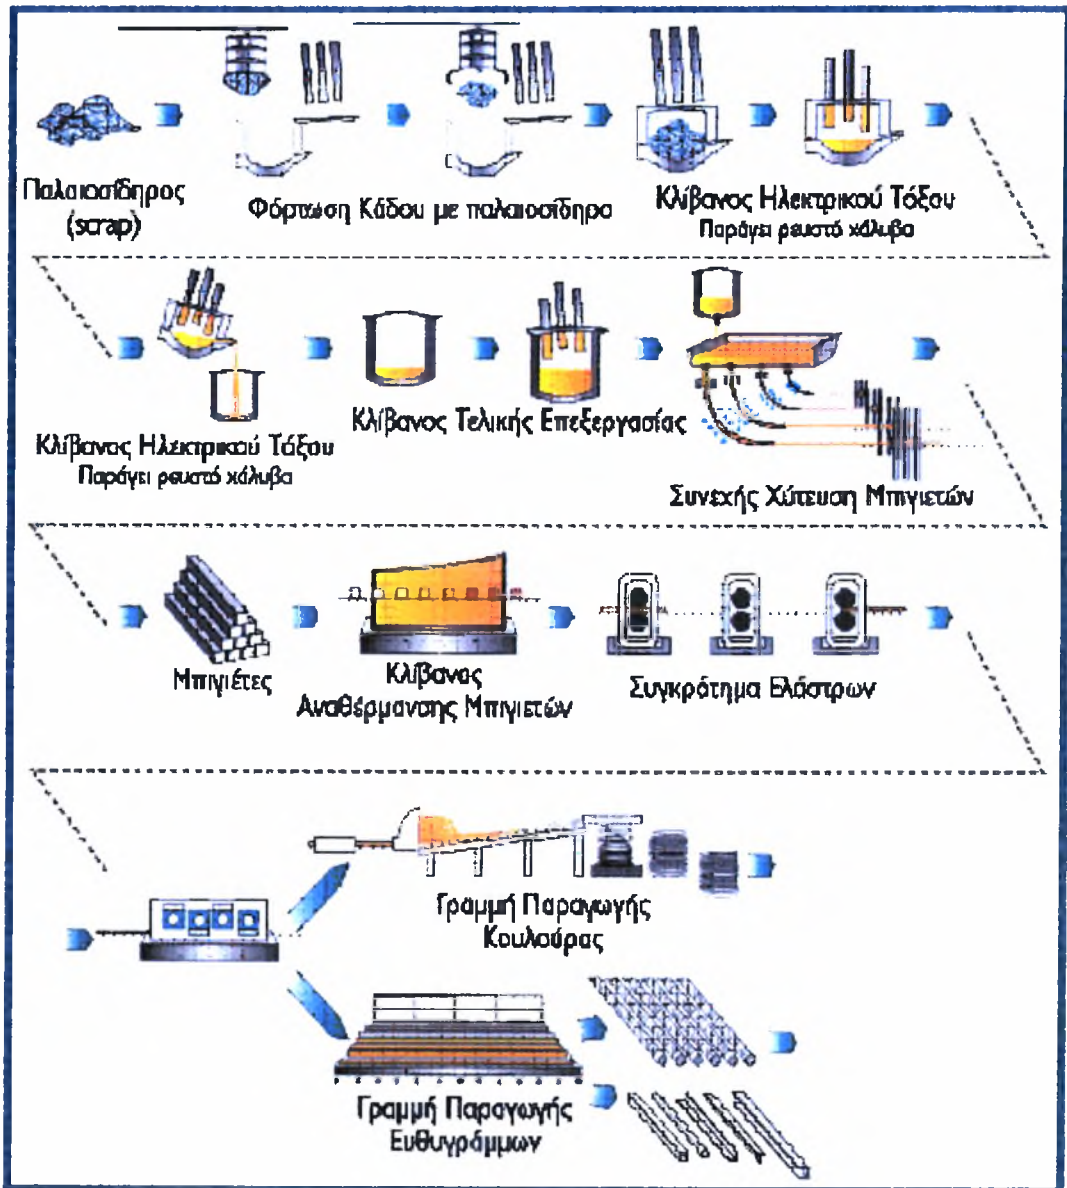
Παλαιοσίδηρος (scrap)

Φόρτωση Κάδου με παλαιοσίδηρο

Κλίβανος Ηλεκτρικού Τόξου
Παράγει ρευστό χάλυβα

Κλίβανος Ηλεκτρικού Τόξου
Παράγει ρευστό χάλυβα

Κλίβανος Τελικής Επεξεργασίας

Συνεχής Χύτευση Μπιγιετών

Μπιγιέτες

Κλίβανος Αναθέρμανσης Μπιγιετών

Συγκρότημα Ελάστρων

Γραμμή Παραγωγής Κουλούρας

Γραμμή Παραγωγής Ευθυγράμμων